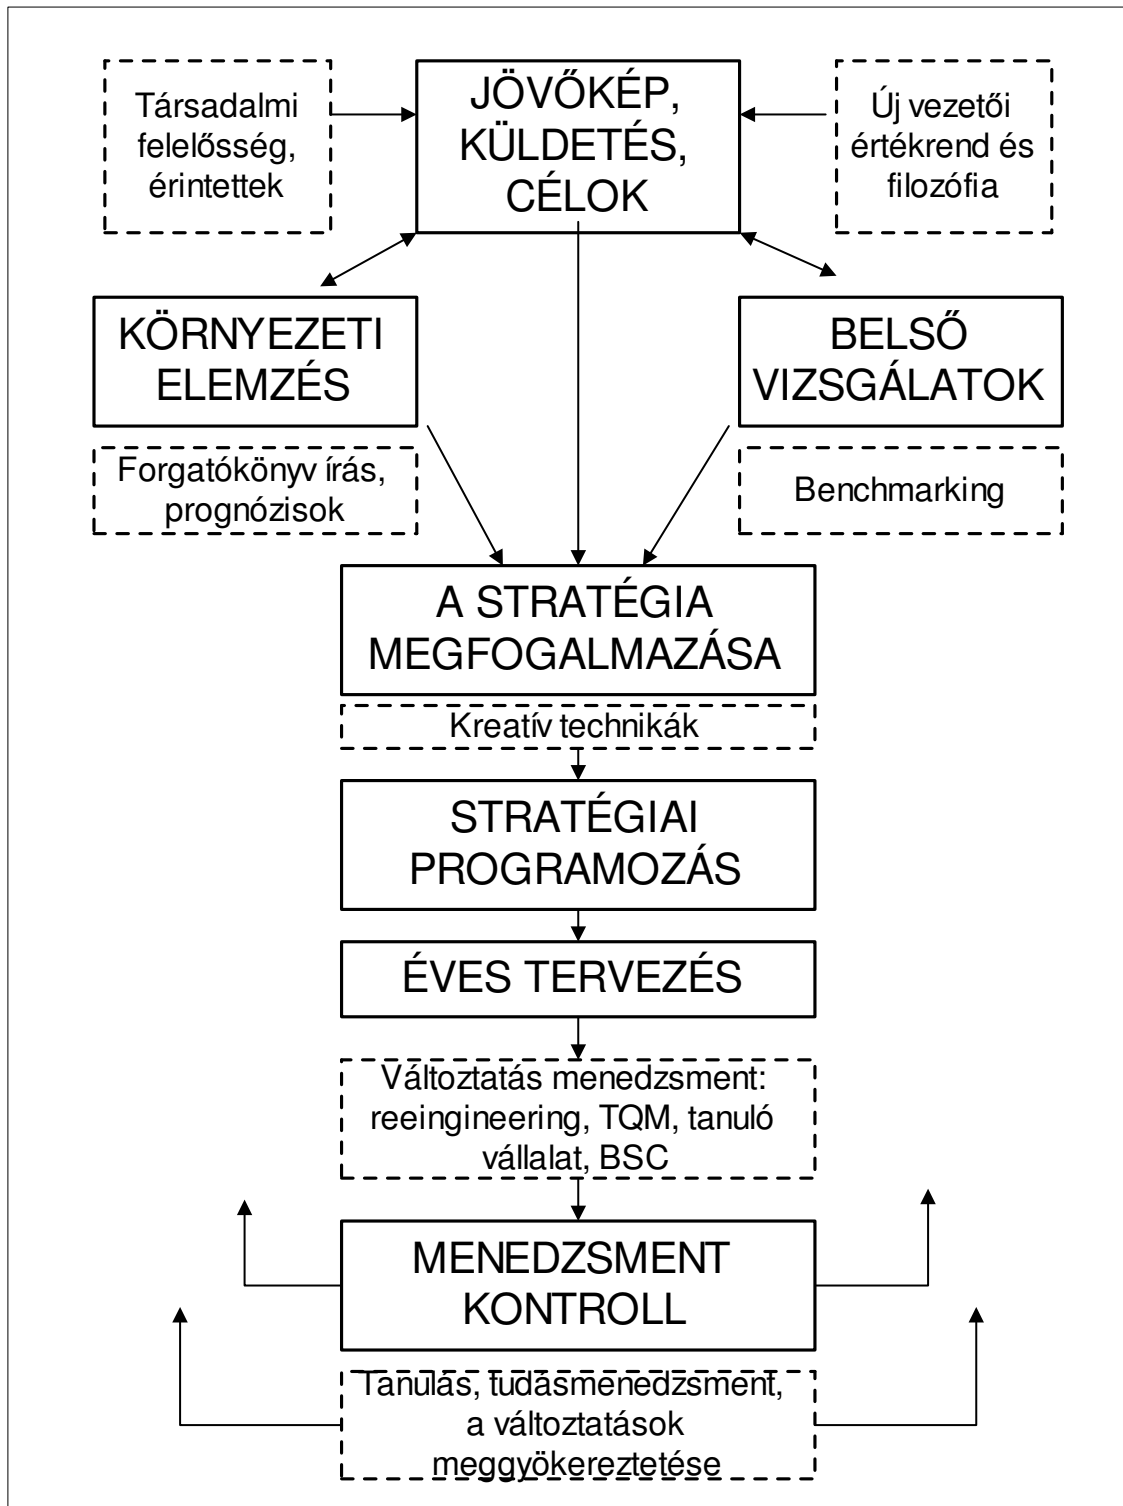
Társadalmi felelősség, érintettek

JÖVŐKÉP, KÜLDETÉS, CÉLOK

Új vezetői értékrend és filozófia

KÖRNYEZETI ELEMZÉS

BELSŐ VIZSGÁLATOK

Forgatókönyv írás, prognózisok

Benchmarking

A STRATÉGIA MEGFOGALMAZÁSA

Kreatív technikák

STRATÉGIAI PROGRAMOZÁS

ÉVES TERVEZÉS

Változtatás menedzsment: reeingineering, TQM, tanuló vállalat, BSC

MENEDZSMENT KONTROLL

Tanulás, tudásmenedzsment, a változtatások meggyökereztetése